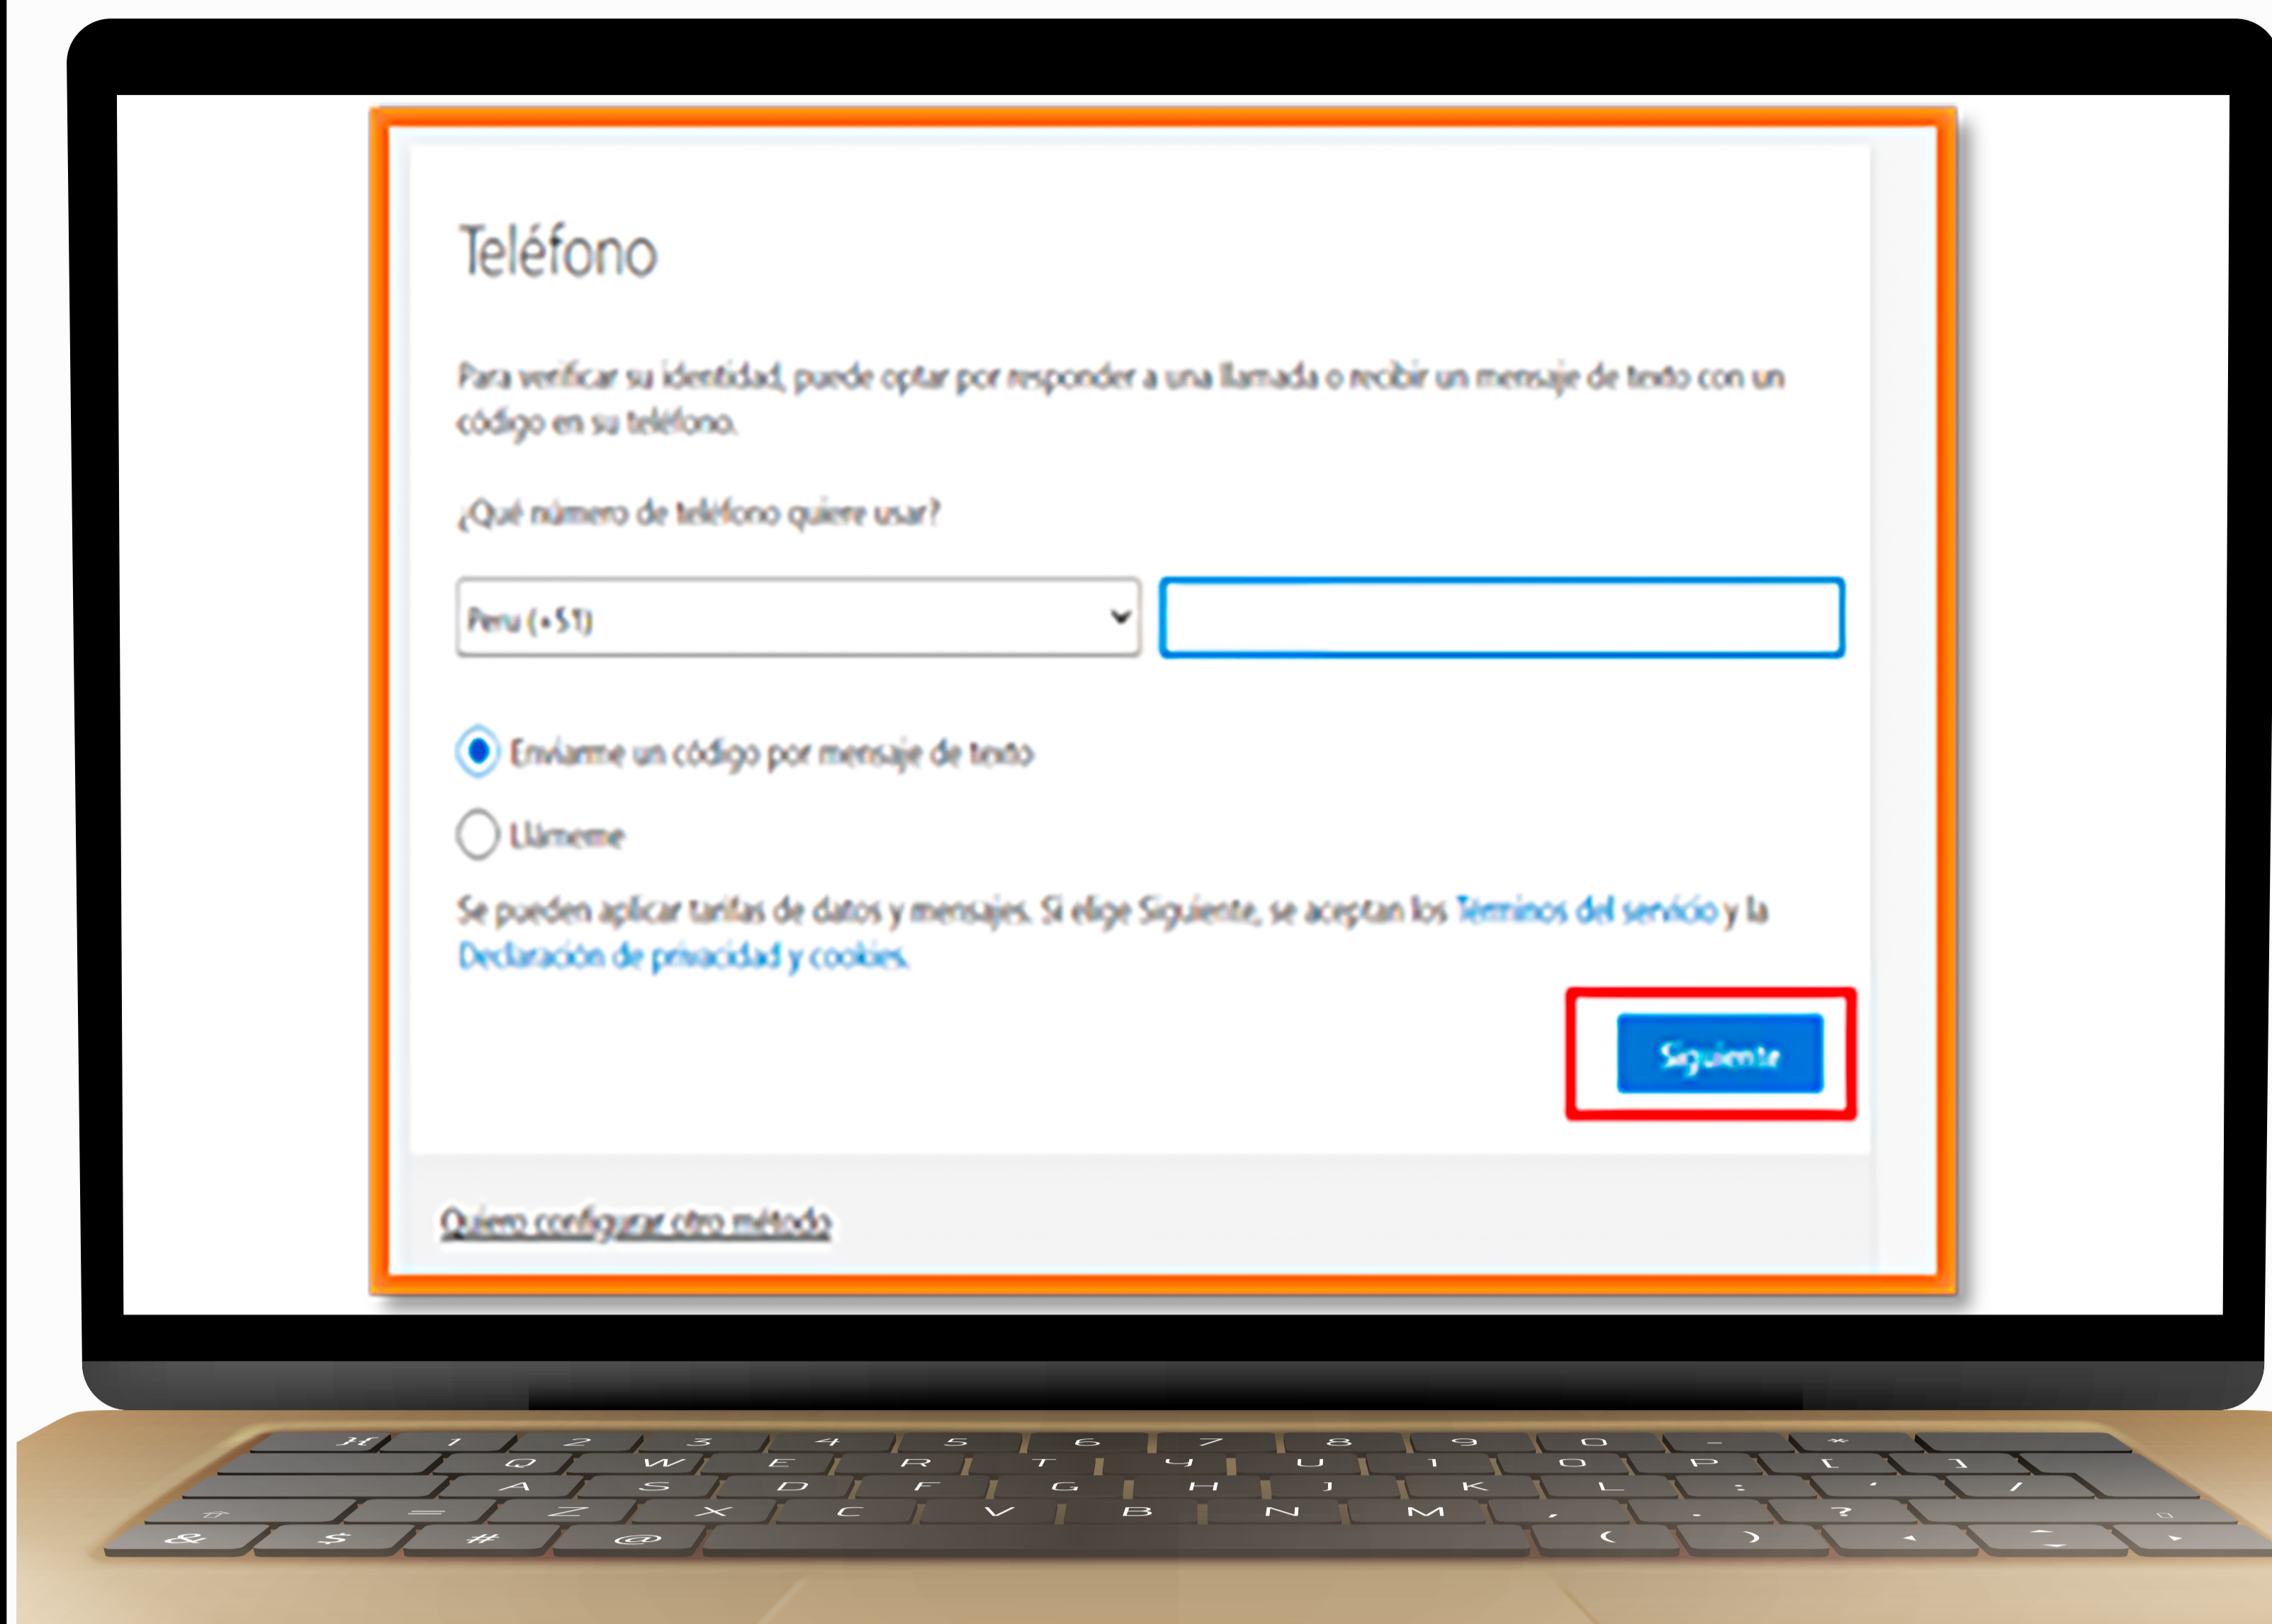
Teléfono

Para verificar su identidad, puede optar por responder a una llamada o recibir un mensaje de texto con un código en su teléfono.

¿Qué número de teléfono quiere usar?

Peru (+51)

Enviarme un código por mensaje de texto

Llámeme

Se pueden aplicar tarifas de datos y mensajes. Si elige Siguiente, se aceptan los Términos del servicio y la Declaración de privacidad y cookies.

Siguiente

Quiero configurar otro método

1 2 3 4 5 6 7 8 9 0
Q W E R T Y U I O P
A S D F G H J K L
Z X C V B N M